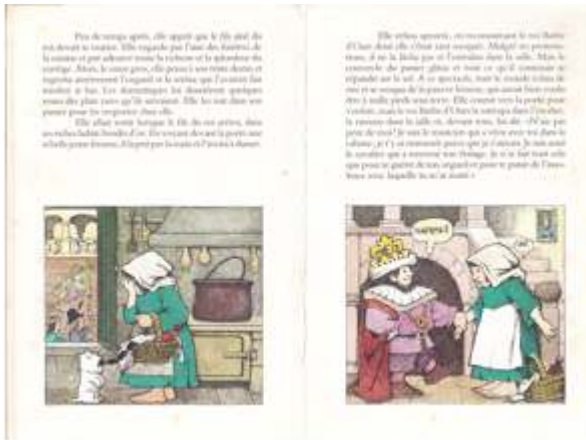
Peu de temps après, elle apprit que le fils aîné du roi devait se marier. Elle regarda par l'une des fenêtres de la cuisine et put admirer toute la richesse et la splendeur du cortège. Alors, le cœur gros, elle pensa à son triste destin et regretta amèrement l'orgueil et la sottise qui l'avaient fait tomber si bas. Les domestiques lui donnèrent quelques restes des plats ramenés de la salle du festin. Elle les mit dans son panier pour les emporter chez elle.

Elle allait sortir lorsque le fils du roi arriva, dans ses riches habits brodés d'or. En voyant devant la porte une si belle jeune femme, il la prit par la main et l'invita à danser.

Elle refusa apeurée, en reconnaissant le roi Barbe d'Ours dont elle s'était moquée. Malgré ses protestations, il ne la lâcha pas et l'entraîna dans la salle. Mais le cordon de son panier glissa et tout ce qu'il contenait se répandit sur le sol. À ce spectacle, tout le monde éclata de rire et se moqua de la pauvre femme, qui aurait bien voulu être à mille pieds sous terre. Elle courut vers la porte pour s'enfuir, mais un des barons d'Ours la rattrapa dans l'escalier. La ramena dans la salle et, devant tous, lui dit : « N'aie pas peur de moi ! Je suis le musicien qui a vécu avec toi dans la cabane ; je l'ai fait pour te punir parce que tu m'avais humilié. Je suis aussi le cavalier qui a renversé ton fromage. Je n'ai fait tout cela que pour te guérir de ton orgueil et pour te punir de l'insolence avec laquelle tu m'as traité. »

Surprise !